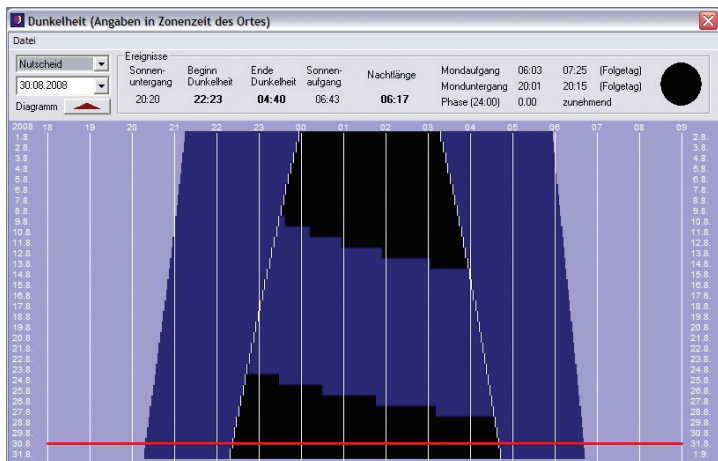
Dunkelheit (Angaben in Zonenzeit des Ortes)

Datei

Nutscheid
30.08.2008
Diagramm

Ereignisse

| Sonnen-untergang | Beginn Dunkelheit | Ende Dunkelheit | Sonnen-aufgang | Nachtlänge |
|---|---|---|---|---|
| 20:20 | 22:23 | 04:40 | 06:43 | 06:17 |

| | | | |
|---|---|---|---|
| Mondaufgang | 06:03 | 07:25 | (Folgetag) |
| Monduntergang | 20:01 | 20:15 | (Folgetag) |
| Phase (24:00) | 0.00 | zunehmend | |

2008 18 19 20 21 22 23 00 01 02 03 04 05 06 07 08 09

1.8. 2.8. 3.8. 4.8. 5.8. 6.8. 7.8. 8.8. 9.8. 10.8. 11.8. 12.8. 13.8. 14.8. 15.8. 16.8. 17.8. 18.8. 19.8. 20.8. 21.8. 22.8. 23.8. 24.8. 25.8. 26.8. 27.8. 28.8. 29.8. 30.8. 31.8.

2.8. 3.8. 4.8. 5.8. 6.8. 7.8. 8.8. 9.8. 10.8. 11.8. 12.8. 13.8. 14.8. 15.8. 16.8. 17.8. 18.8. 19.8. 20.8. 21.8. 22.8. 23.8. 24.8. 25.8. 26.8. 27.8. 28.8. 29.8. 30.8. 31.8. 1.9.